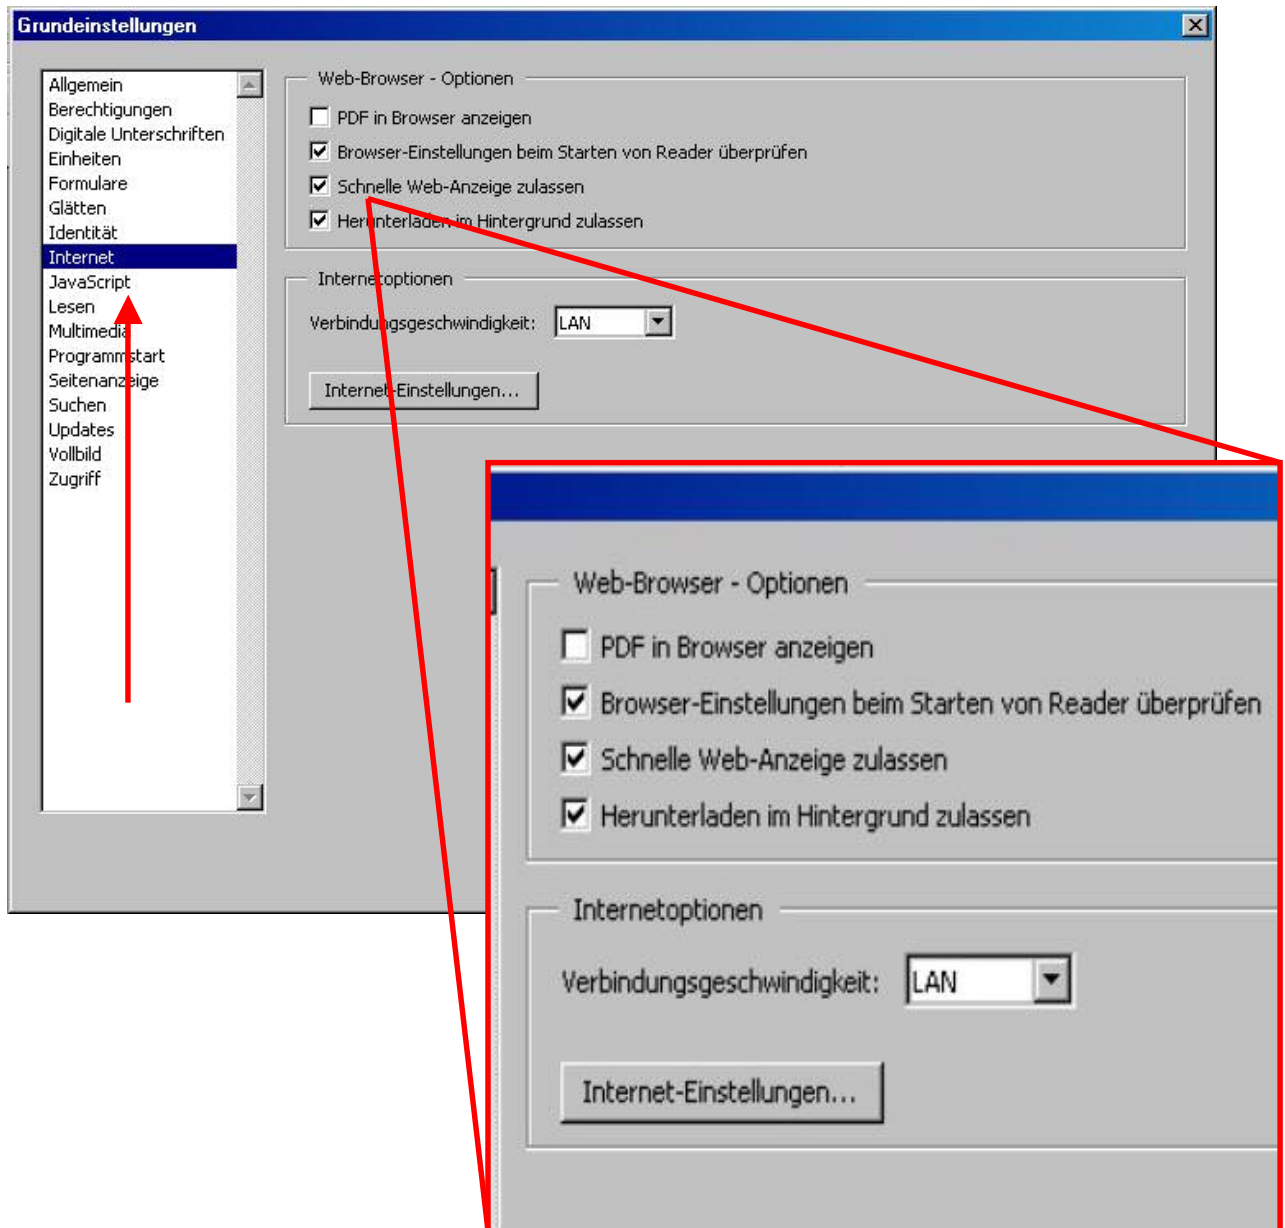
Grundeinstellungen

Allgemein
Berechtigungen
Digitale Unterschriften
Einheiten
Formulare
Glätten
Identität
Internet
JavaScript
Lesen
Multimedia
Programmstart
Seitenanzeige
Suchen
Updates
Vollbild
Zugriff

Web-Browser - Optionen

PDF in Browser anzeigen

Browser-Einstellungen beim Starten von Reader überprüfen

Schnelle Web-Anzeige zulassen

Herunterladen im Hintergrund zulassen

Internetoptionen

Verbindungsgeschwindigkeit: LAN

Internet-Einstellungen...

Web-Browser - Optionen

PDF in Browser anzeigen

Browser-Einstellungen beim Starten von Reader überprüfen

Schnelle Web-Anzeige zulassen

Herunterladen im Hintergrund zulassen

Internetoptionen

Verbindungsgeschwindigkeit: LAN

Internet-Einstellungen...